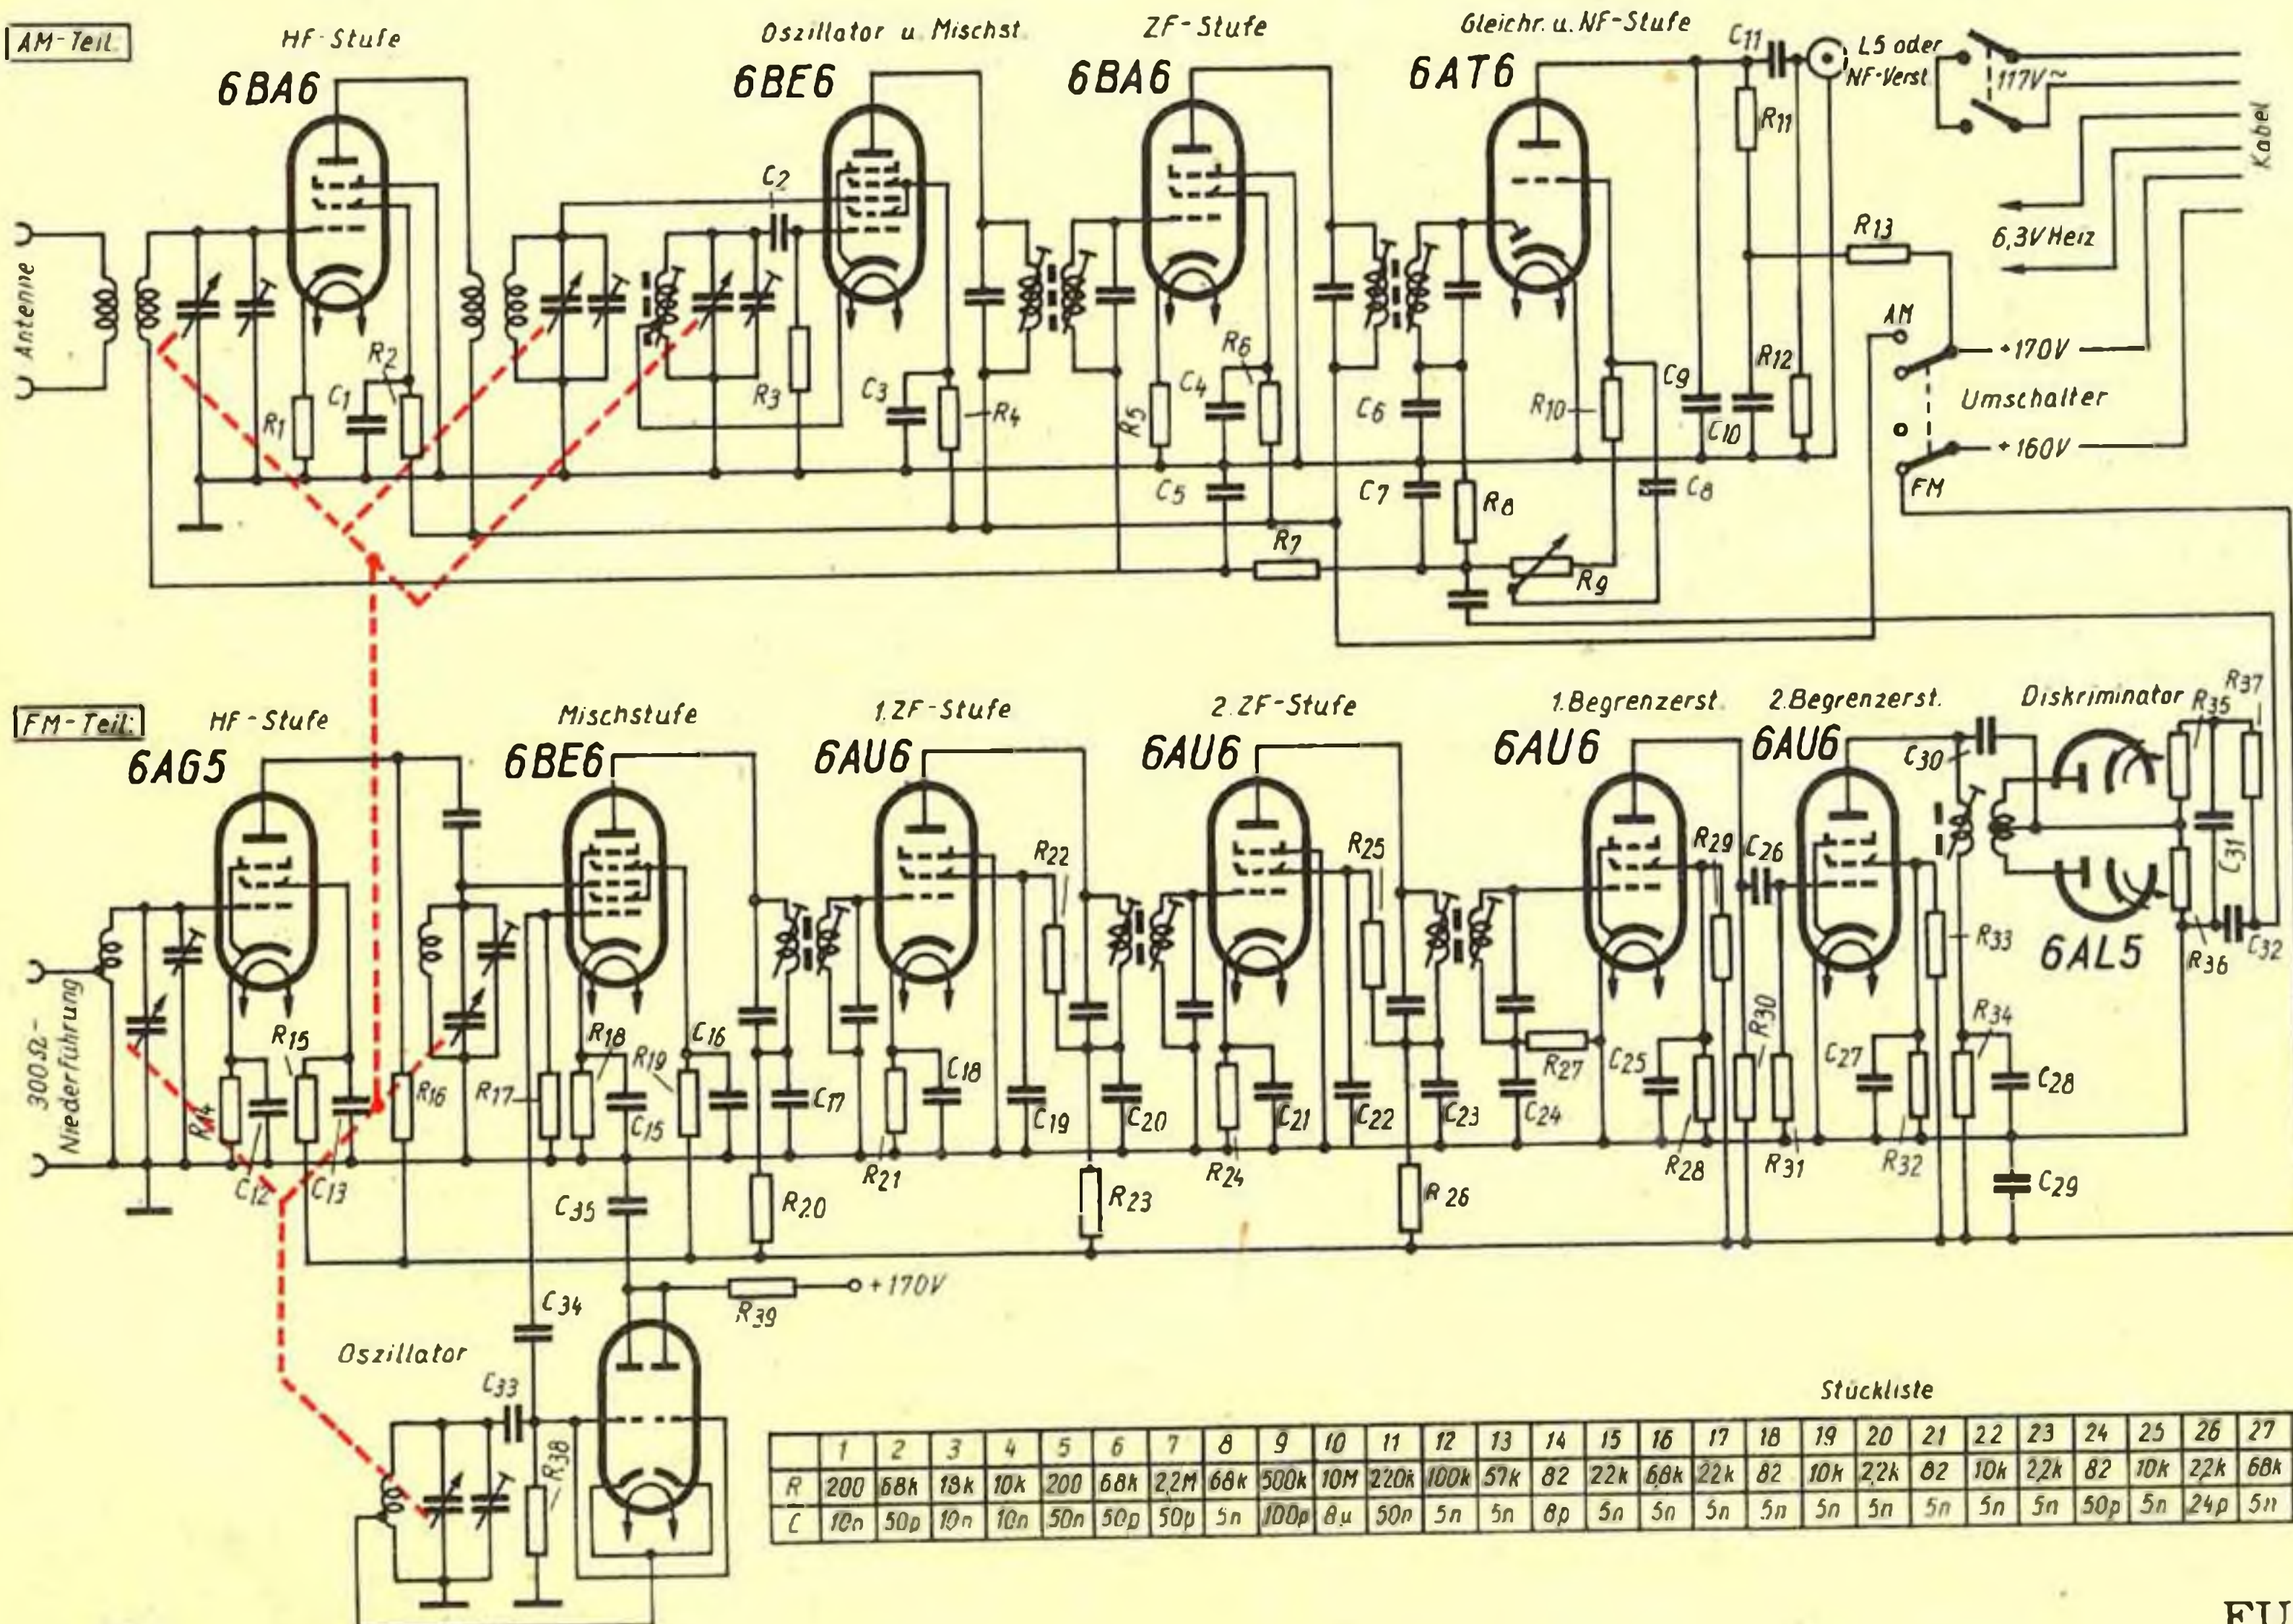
AM-Teil

HF-Stufe
6BA6

Oszillator u. Mischst.
6BE6

ZF-Stufe
6BA6

Gleichr. u. NF-Stufe
6AT6

C11
LS oder NF-Verst.
117V~
Kabel
R11
R13
6,3V Heiz
AM
+170V
Umschalter
+160V
FM

Antenne
C2
R1 C1 R2 R3 C3 R4 R5 C4 R6 C5 C6 C7 R8 R7 R9 R10 C8 C9 C10 R12

FM-Teil:

HF-Stufe
6AG5

Mischstufe
6BE6

1. ZF-Stufe
6AU6

2. ZF-Stufe
6AU6

1. Begrenzerst.
6AU6

2. Begrenzerst.
6AU6

Diskriminator
R35 R37
C30
6AL5
C31 C32 R36

300Ω-Niederführung
R14 C12 R15 C13 R16 R17 R18 R19 C15 C16 C17 R20 C35 R21 C18 C19 R22 C20 R23 R24 C21 R25 C22 C23 R26 C24 R27 C25 R28 R29 C26 R30 R31 C27 R32 R33 R34 C28 C29

+170V
R39
C34
Oszillator
C33
R38

Stückliste

| | 1 | 2 | 3 | 4 | 5 | 6 | 7 | 8 | 9 | 10 | 11 | 12 | 13 | 14 | 15 | 16 | 17 | 18 | 19 | 20 | 21 | 22 | 23 | 24 | 25 | 26 | 27 |
|---|---|---|---|---|---|---|---|---|---|---|---|---|---|---|---|---|---|---|---|---|---|---|---|---|---|---|---|
| R | 200 | 68k | 18k | 10k | 200 | 68k | 2,2M | 68k | 500k | 10M | 220k | 100k | 57k | 82 | 22k | 68k | 22k | 82 | 10k | 2,2k | 82 | 10k | 2,2k | 82 | 10k | 2,2k | 68k |
| C | 10n | 50p | 10n | 10n | 50n | 50p | 50p | 5n | 100p | 8u | 50n | 5n | 5n | 8p | 5n | 5n | 5n | 5n | 5n | 5n | 5n | 5n | 5n | 50p | 5n | 24p | 5n |

FU